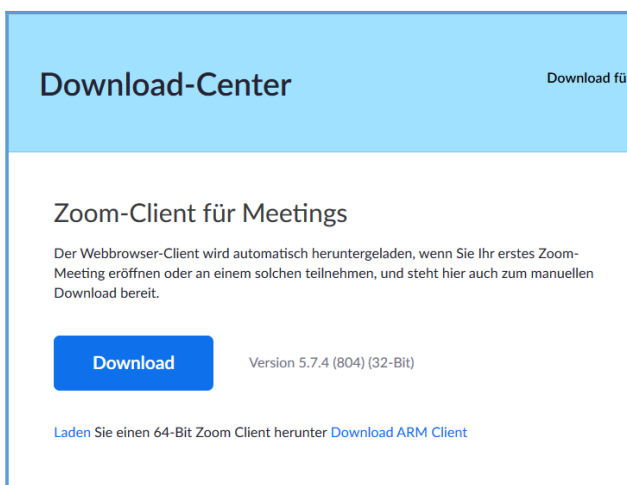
Download-Center

Download fü

Zoom-Client für Meetings

Der Webbrowser-Client wird automatisch heruntergeladen, wenn Sie Ihr erstes Zoom-Meeting eröffnen oder an einem solchen teilnehmen, und steht hier auch zum manuellen Download bereit.

Download

Version 5.7.4 (804) (32-Bit)

Laden Sie einen 64-Bit Zoom Client herunter Download ARM Client